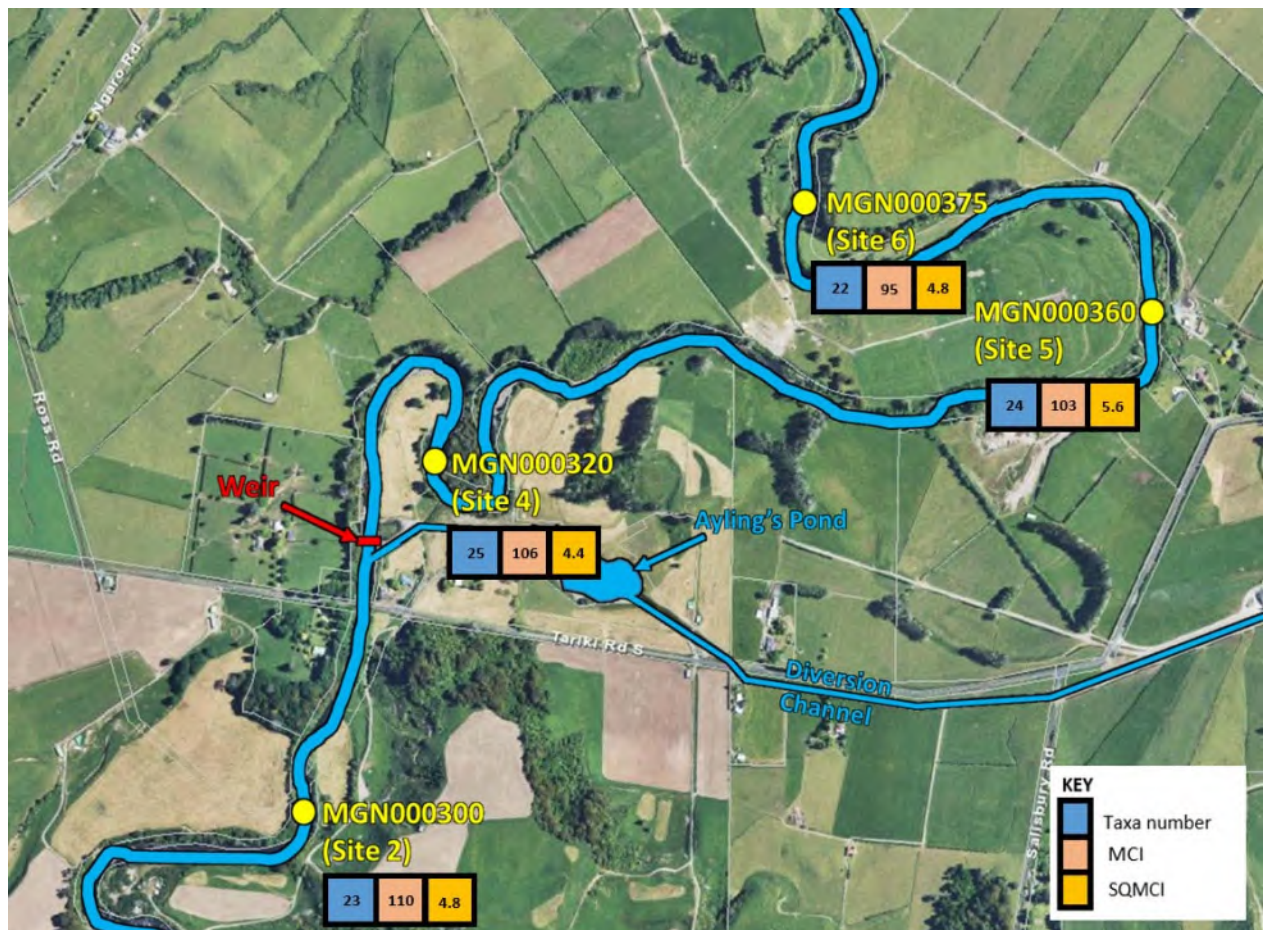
Ngaro Rd

MGN000375
(Site 6)
22 95 4.8

MGN000360
(Site 5)
24 103 5.6

Ross Rd

MGN000320
(Site 4)
25 106 4.4

Weir

Ayling's Pond

Tariki Rd S

Diversion Channel

Salisbury Rd

MGN000300
(Site 2)
23 110 4.8

KEY
Taxa number
MCI
SQMCI